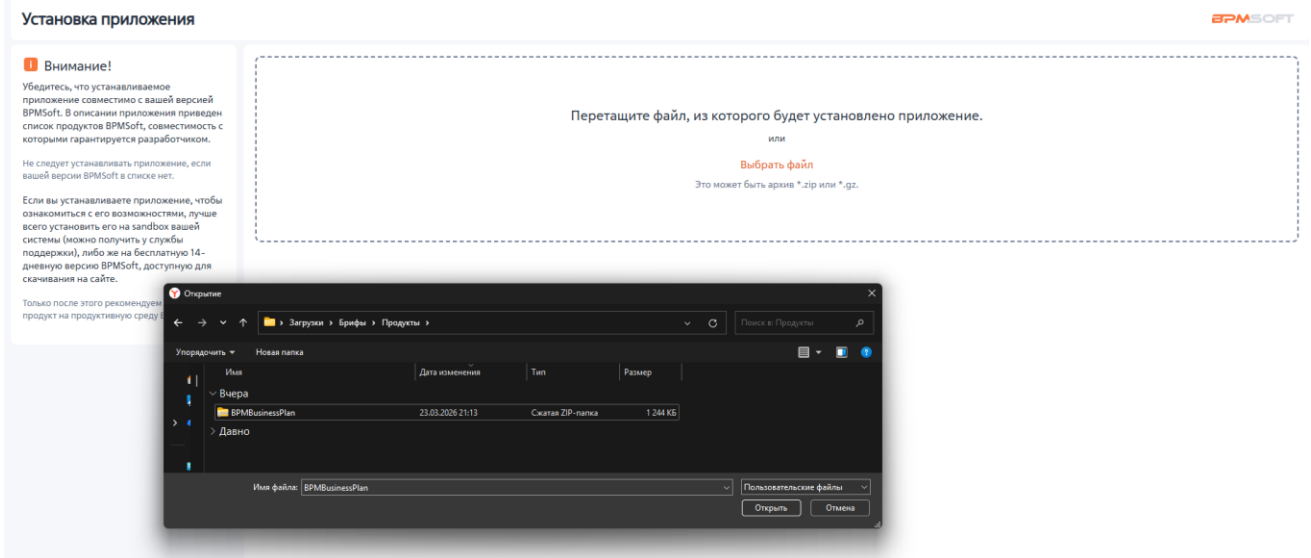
Установка приложения

BPMSOFT

Внимание!

Убедитесь, что устанавливаемое приложение совместимо с вашей версией BPMSoft. В описании приложения приведен список продуктов BPMSoft, совместимость с которыми гарантируется разработчиком.

Не следует устанавливать приложение, если вашей версии BPMSoft в списке нет.

Если вы устанавливаете приложение, чтобы ознакомиться с его возможностями, лучше всего установить его на sandbox вашей системы (можно получить у службы поддержки), либо же на бесплатную 14-дневную версию BPMSoft, доступную для скачивания на сайте.

Только после этого рекомендуем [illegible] продукт на продуктивную среду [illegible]

Перетащите файл, из которого будет установлено приложение.

или

Выбрать файл

Это может быть архив *.zip или *.gz.

Открытие

Загрузки › Брифы › Продукты ›

Поиск в: Продукты

Упорядочить ▾ Новая папка

| Имя | Дата изменения | Тип | Размер |
|---|---|---|---|
| Вчера | | | |
| BPMBusinessPlan | 23.03.2026 21:13 | Сжатая ZIP-папка | 1 244 КБ |
| Давно | | | |

Имя файла: BPMBusinessPlan

Пользовательские файлы

Открыть Отмена